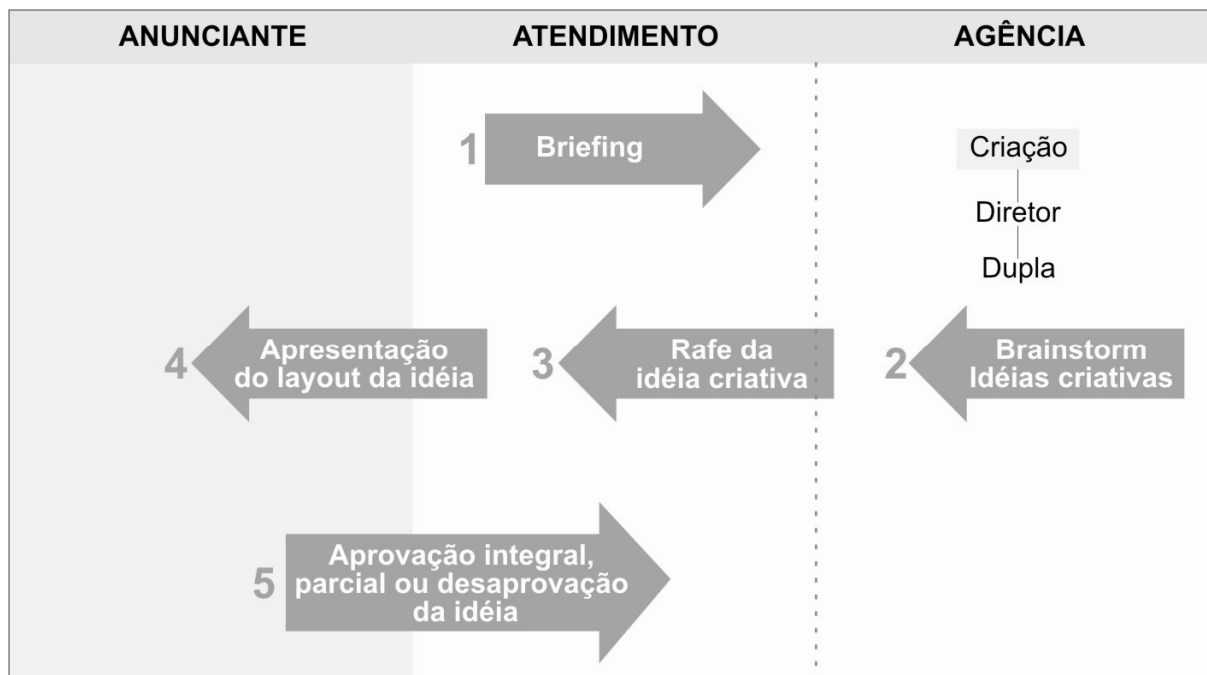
ANUNCIANTE ATENDIMENTO AGÊNCIA

1 Briefing

Criação
Diretor
Dupla

4 Apresentação do layout da idéia

3 Rafe da idéia criativa

2 Brainstorm Idéias criativas

5 Aprovação integral, parcial ou desaprovação da idéia